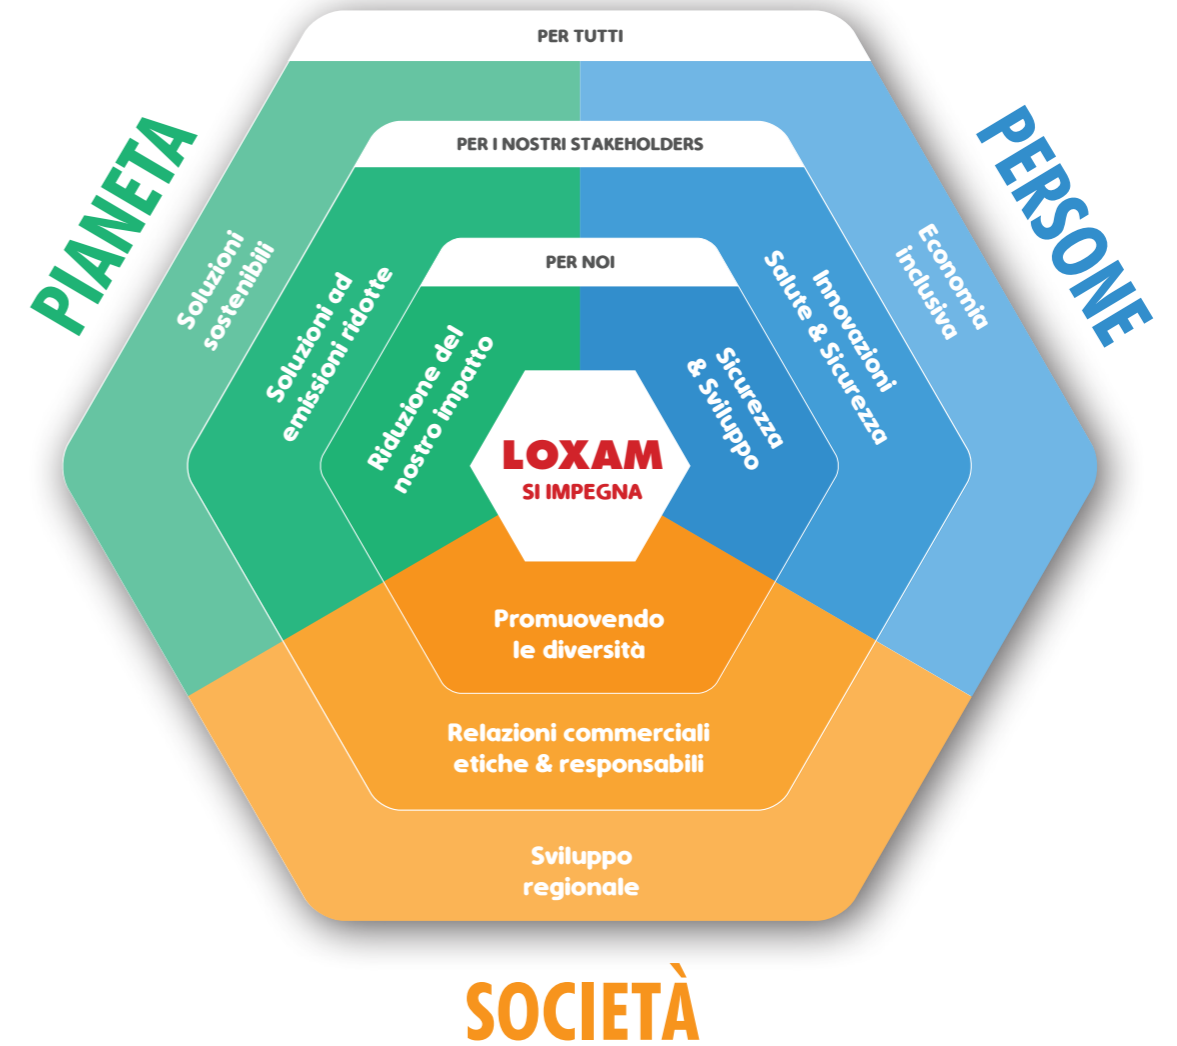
PER TUTTI

PER I NOSTRI STAKEHOLDERS

PER NOI

PIANETA

PERSONE

Soluzioni sostenibili

Soluzioni ad emissioni ridotte

Riduzione del nostro impatto

LOXAM
SI IMPEGNA

Sicurezza & Sviluppo

Innovazioni Salute & Sicurezza

Economia inclusiva

Promuovendo le diversità

Relazioni commerciali etiche & responsabili

Sviluppo regionale

SOCIETÀ